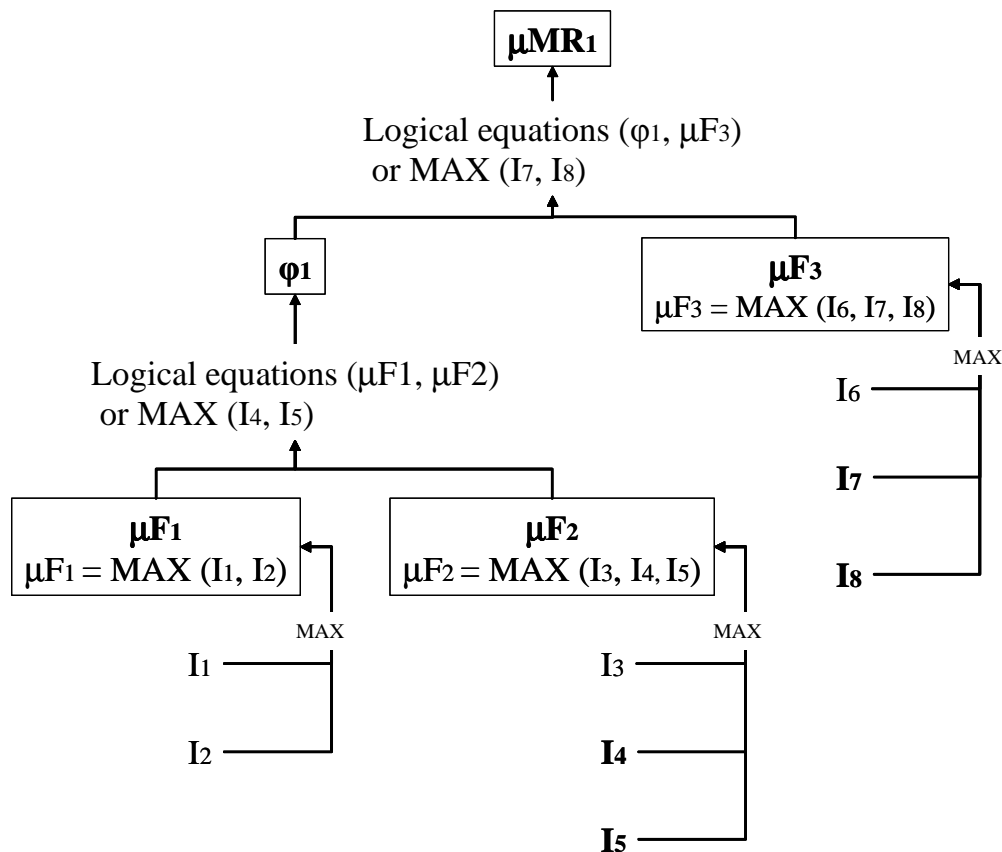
$\mu MR_1$

Logical equations ($\varphi_1$, $\mu F_3$) or MAX ($I_7$, $I_8$)

$\varphi_1$

$\mu F_3$
$\mu F_3$ = MAX ($I_6$, $I_7$, $I_8$)

MAX

$I_6$

$I_7$

$I_8$

Logical equations ($\mu$F1, $\mu$F2) or MAX ($I_4$, $I_5$)

$\mu F_1$
$\mu F_1$ = MAX ($I_1$, $I_2$)

$\mu F_2$
$\mu F_2$ = MAX ($I_3$, $I_4$, $I_5$)

MAX

$I_1$

$I_2$

MAX

$I_3$

$I_4$

$I_5$